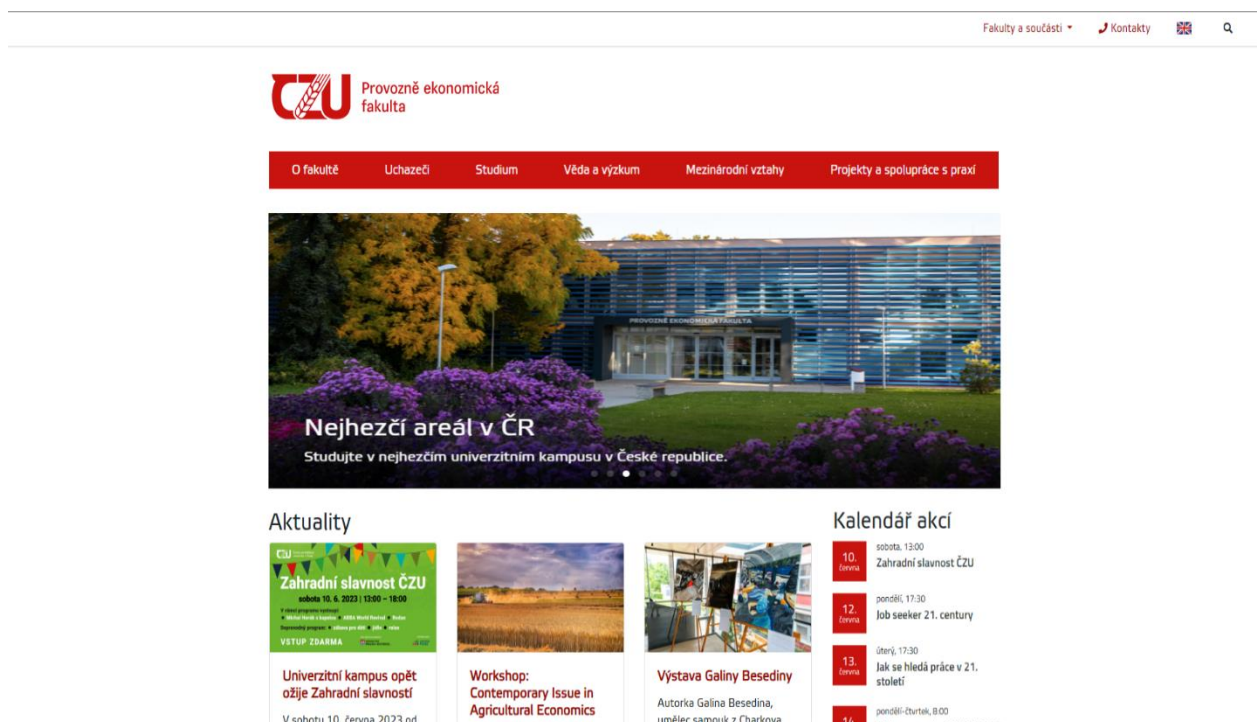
Fakulty a součásti ▾ Kontakty

ČZU Provozně ekonomická fakulta

O fakultě | Uchazeči | Studium | Věda a výzkum | Mezinárodní vztahy | Projekty a spolupráce s praxí

PROVOZNĚ EKONOMICKÁ FAKULTA

Nejhezčí areál v ČR

Studujte v nejhezčím univerzitním kampusu v České republice.

Aktuality

Zahradní slavnost ČZU
sobota 10. 6. 2023 | 13:00 – 18:00
VSTUP ZDARMA

Univerzitní kampus opět ožije Zahradní slavností

V sobotu 10. června 2023 od

Workshop: Contemporary Issue in Agricultural Economics

Výstava Galiny Beseding

Autorka Galina Besedina, umělec samouk z Charkova

Kalendář akcí

10. června
sobota, 13:00
Zahradní slavnost ČZU

12. června
pondělí, 17:30
Job seeker 21. century

13. června
úterý, 17:30
Jak se hledá práce v 21. století

14.
pondělí–čtvrtek, 8:00